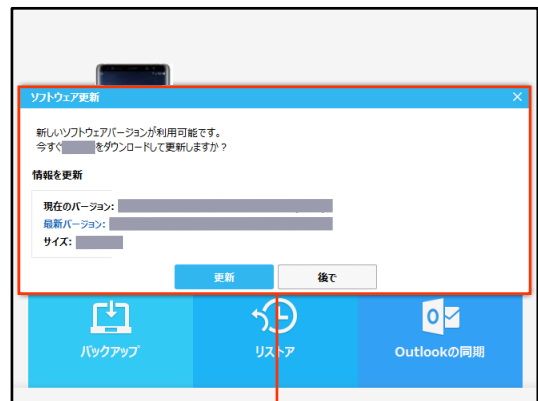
ソフトウェア更新

新しいソフトウェアバージョンが利用可能です。
今すぐ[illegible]をダウンロードして更新しますか？

情報を更新

現在のバージョン: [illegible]
最新バージョン: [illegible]
サイズ: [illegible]

更新
後で

バックアップ
リストア
Outlookの同期